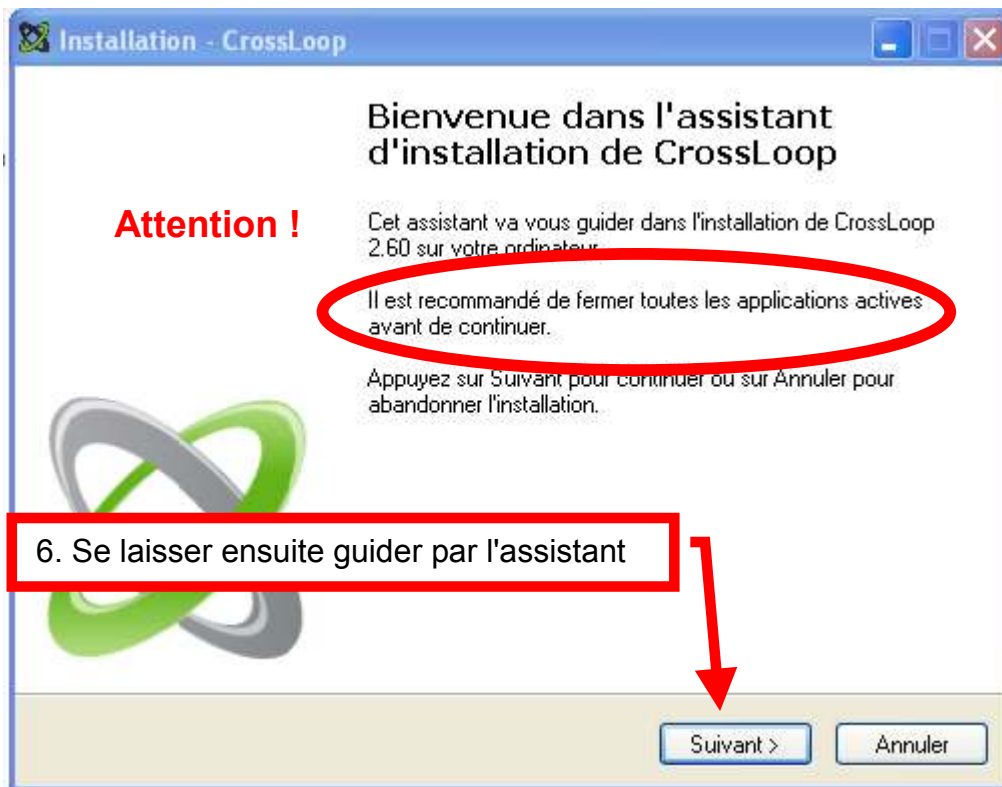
Installation - CrossLoop

Bienvenue dans l'assistant d'installation de CrossLoop

Attention !

Cet assistant va vous guider dans l'installation de CrossLoop 2.60 sur votre ordinateur.

Il est recommandé de fermer toutes les applications actives avant de continuer.

Appuyez sur Suivant pour continuer ou sur Annuler pour abandonner l'installation.

6. Se laisser ensuite guider par l'assistant

Suivant >

Annuler